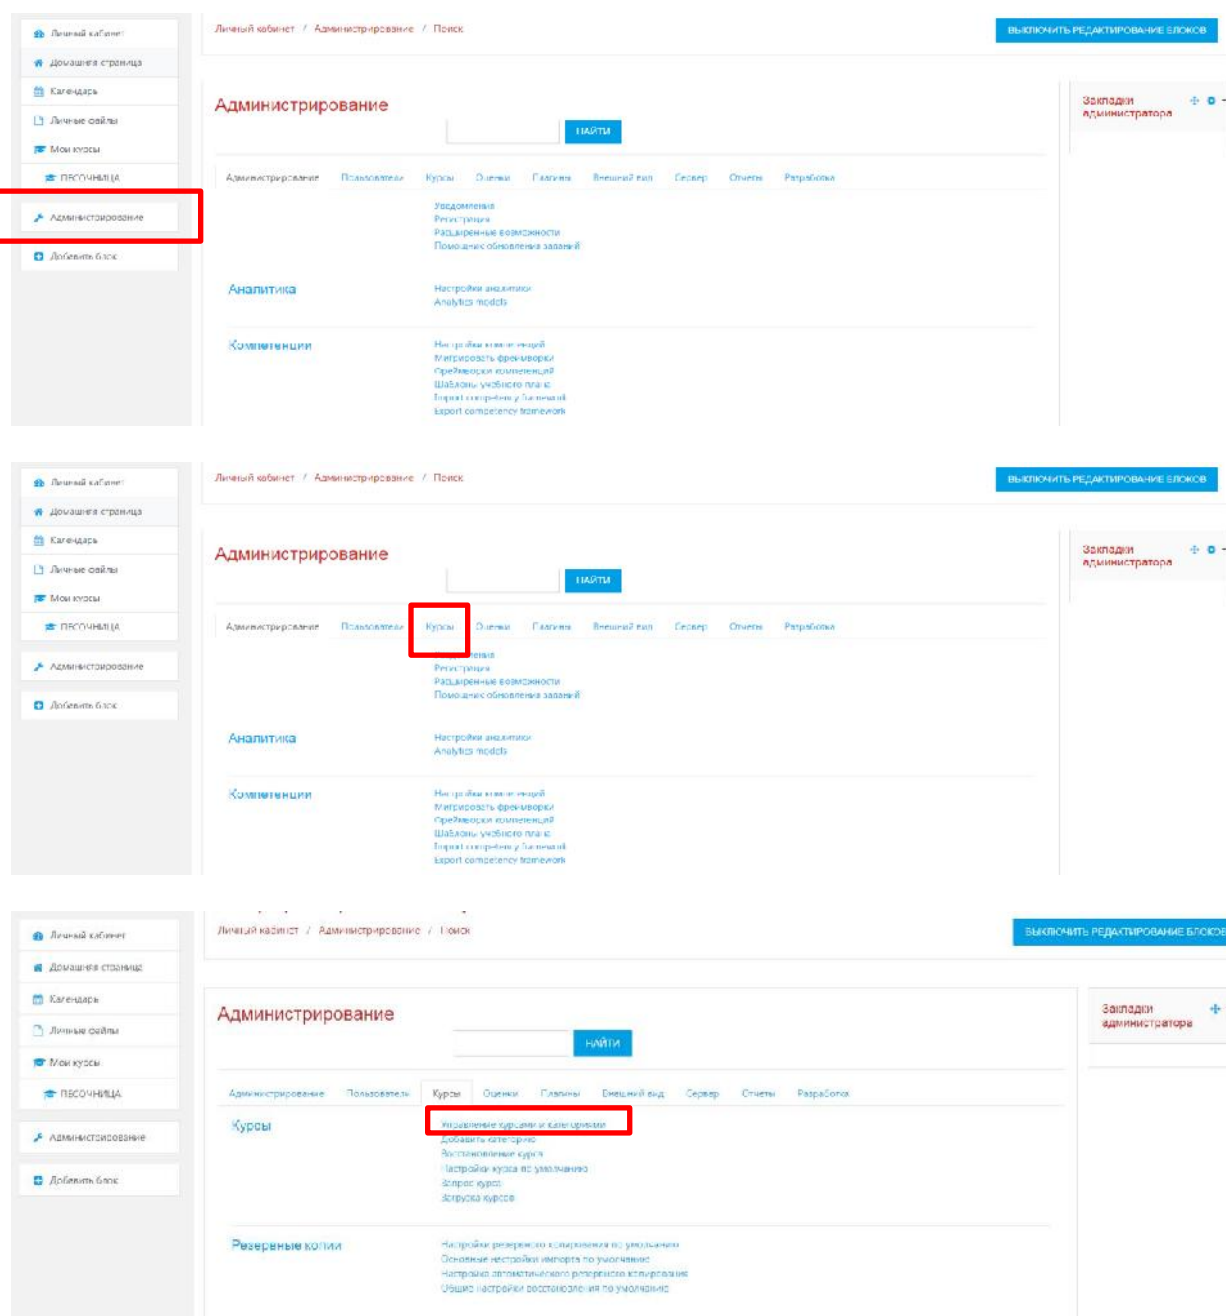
Личный кабинет
Домашняя страница
Календарь
Личные файлы
Мои курсы
ПЕСОЧНИЦА
Администрирование
Добавить блок

Личный кабинет / Администрирование / Поиск

ВЫКЛЮЧИТЬ РЕДАКТИРОВАНИЕ БЛОКОВ

Администрирование

НАЙТИ

Администрирование Пользователи Курсы Оценки Плагины Внешний вид Сервер Отчеты Разработка

Уведомления
Регистрация
Расширенные возможности
Помощник обновления заданий

Аналитика
Настройки аналитики
Analytics models

Компетенции
Настройки компетенций
Мигрировать фреймворки
Фреймворки компетенций
Шаблоны учебного плана
Import competency framework
Export competency framework

Закладки администратора

Личный кабинет
Домашняя страница
Календарь
Личные файлы
Мои курсы
ПЕСОЧНИЦА
Администрирование
Добавить блок

Личный кабинет / Администрирование / Поиск

ВЫКЛЮЧИТЬ РЕДАКТИРОВАНИЕ БЛОКОВ

Администрирование

НАЙТИ

Администрирование Пользователи Курсы Оценки Плагины Внешний вид Сервер Отчеты Разработка

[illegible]
Регистрация
Расширенные возможности
Помощник обновления заданий

Аналитика
Настройки аналитики
Analytics models

Компетенции
Настройки компетенций
Мигрировать фреймворки
Фреймворки компетенций
Шаблоны учебного плана
Import competency framework
Export competency framework

Закладки администратора

Личный кабинет
Домашняя страница
Календарь
Личные файлы
Мои курсы
ПЕСОЧНИЦА
Администрирование
Добавить блок

Личный кабинет / Администрирование / Поиск

ВЫКЛЮЧИТЬ РЕДАКТИРОВАНИЕ БЛОКОВ

Администрирование

НАЙТИ

Администрирование Пользователи Курсы Оценки Плагины Внешний вид Сервер Отчеты Разработка

Курсы
Управление курсами и категориями
Добавить категорию
Восстановление курса
Настройки курса по умолчанию
Запрос курса
Загрузка курсов

Резервные копии
Настройки резервного копирования по умолчанию
Основные настройки импорта по умолчанию
Настройка автоматического резервного копирования
Общие настройки восстановления по умолчанию

Закладки администратора